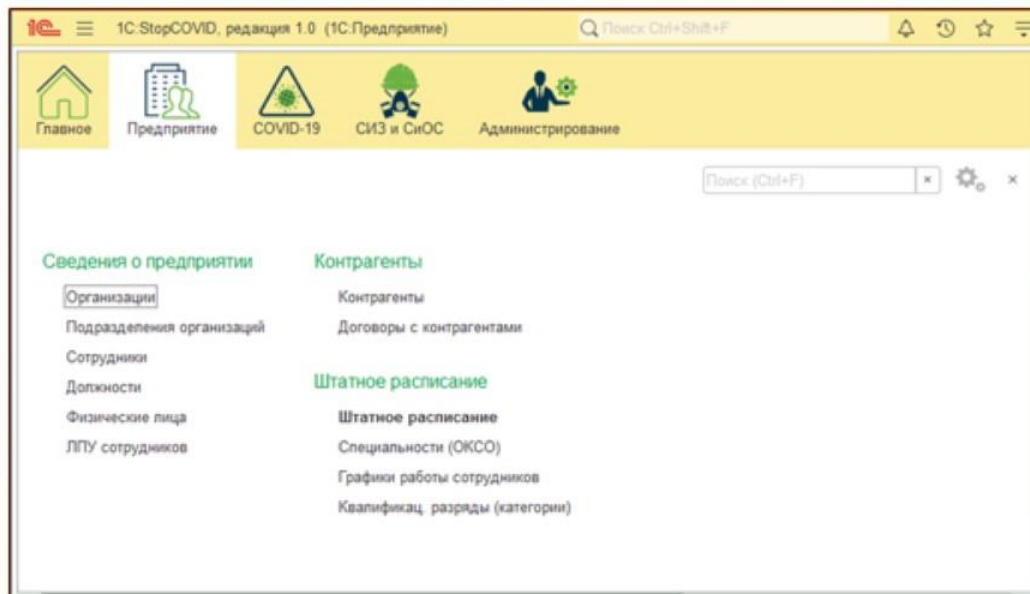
1С 1C:StopCOVID, редакция 1.0 (1С:Предприятие)

Поиск Ctrl+Shift+F

Главное

Предприятие

COVID-19

СИЗ и СиОС

Администрирование

Поиск (Ctrl+F)

×

Сведения о предприятии

Организации

Подразделения организаций

Сотрудники

Должности

Физические лица

ЛПУ сотрудников

Контрагенты

Контрагенты

Договоры с контрагентами

Штатное расписание

Штатное расписание

Специальности (ОКСО)

Графики работы сотрудников

Квалификац. разряды (категории)